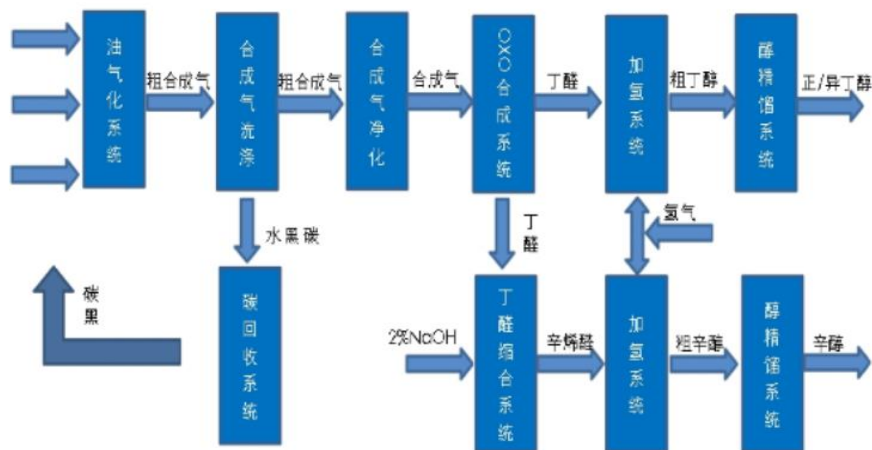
油气化系统

粗合成气

合成气洗涤

粗合成气

合成气净化

合成气

OXO合成系统

丁醛

加氢系统

粗丁醇

醇精馏系统

正/异丁醇

水黑碳

碳回收系统

碳黑

丁醛

氢气

2%NaOH

丁醛缩合系统

辛烯醛

加氢系统

粗辛醇

醇精馏系统

辛醇